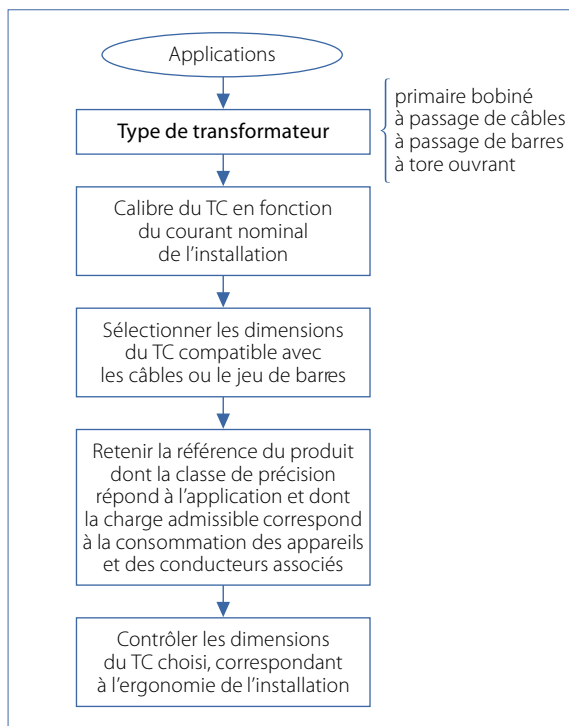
Applications

Type de transformateur

primaire bobiné
à passage de câbles
à passage de barres
à tore ouvrant

Calibre du TC en fonction du courant nominal de l'installation

Sélectionner les dimensions du TC compatible avec les câbles ou le jeu de barres

Retenir la référence du produit dont la classe de précision répond à l'application et dont la charge admissible correspond à la consommation des appareils et des conducteurs associés

Contrôler les dimensions du TC choisi, correspondant à l'ergonomie de l'installation